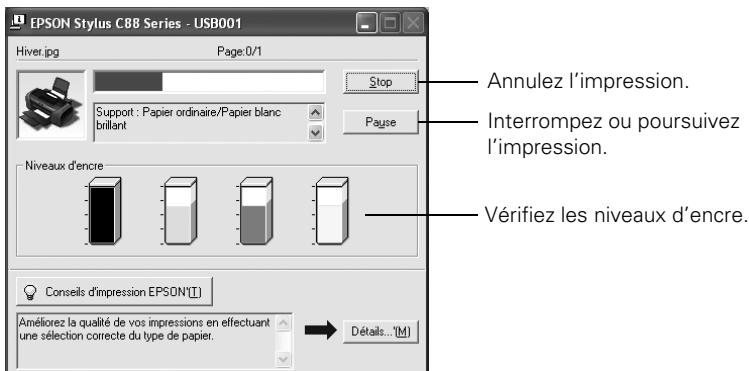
EPSON Stylus C88 Series - USB001

Hiver.jpg

Page:0/1

Stop

Support : Papier ordinaire/Papier blanc brillant

Pause

Niveaux d'encre

Conseils d'impression EPSON'(T)

Améliorez la qualité de vos impressions en effectuant une sélection correcte du type de papier.

Détails...'(M)

Annulez l'impression.

Interrompez ou poursuivez l'impression.

Vérifiez les niveaux d'encre.